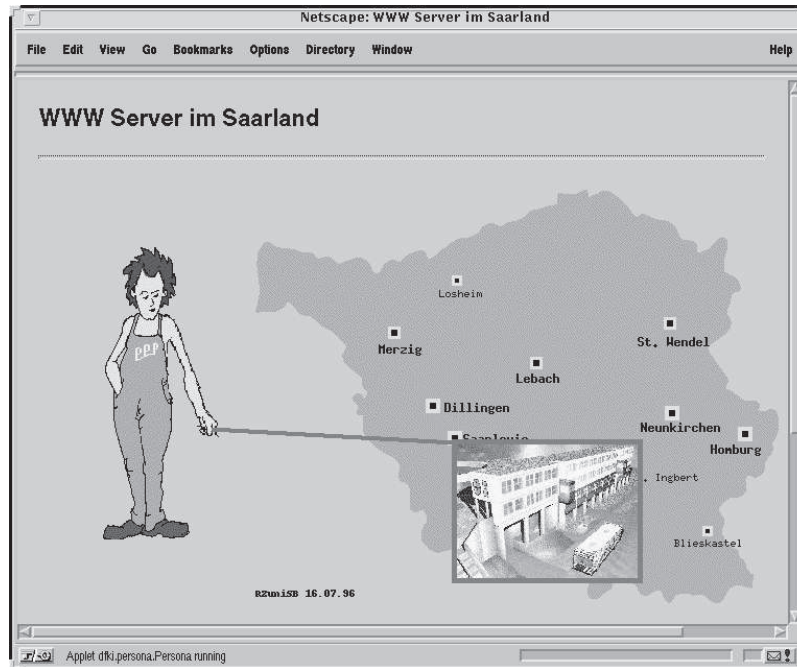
Netscape: WWW Server im Saarland

File Edit View Go Bookmarks Options Directory Window Help

WWW Server im Saarland

PPP

Losheim

Merzig

St. Wendel

Lebach

Dillingen

Neunkirchen

Saarlouis

Homburg

. Ingbert

Blieskastel

RZuniSB 16.07.96

Applet dfki.persona.Persona running